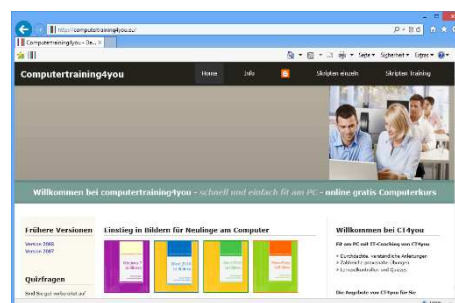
https://computertraining4you.eu/

Computertraining4you - Sc... ×

Seite ▾ Sicherheit ▾ Extras ▾

Computertraining4you

Home

Info

Skripten einzeln

Skripten Training

Willkommen bei computertraining4you - schnell und einfach fit am PC - online gratis Computerkurs

Frühere Versionen

Version 2003

Version 2007

Quizfragen

Sind Sie gut vorbereitet auf

Einstieg in Bildern für Neulinge am Computer

Willkommen bei CT4you

Fit am PC mit IT-Coaching von CT4you

» Durchdachte, verständliche Anleitungen

» Zahlreiche praxisnahe Übungen

» Lernerfolgskontrolle mit Quizzes

Die Angebote von CT4you für Sie

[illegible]